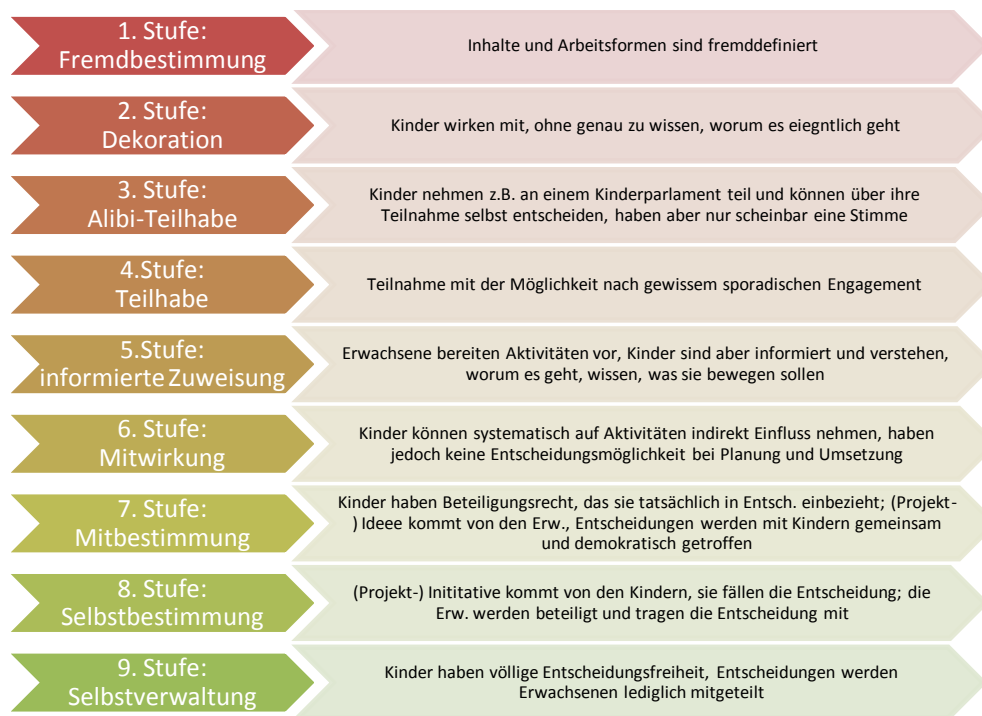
1. Stufe: Fremdbestimmung

Inhalte und Arbeitsformen sind fremddefiniert

2. Stufe: Dekoration

Kinder wirken mit, ohne genau zu wissen, worum es eiegntlich geht

3. Stufe: Alibi-Teilhabe

Kinder nehmen z.B. an einem Kinderparlament teil und können über ihre Teilnahme selbst entscheiden, haben aber nur scheinbar eine Stimme

4.Stufe: Teilhabe

Teilnahme mit der Möglichkeit nach gewissem sporadischen Engagement

5.Stufe: informierte Zuweisung

Erwachsene bereiten Aktivitäten vor, Kinder sind aber informiert und verstehen, worum es geht, wissen, was sie bewegen sollen

6. Stufe: Mitwirkung

Kinder können systematisch auf Aktivitäten indirekt Einfluss nehmen, haben jedoch keine Entscheidungsmöglichkeit bei Planung und Umsetzung

7. Stufe: Mitbestimmung

Kinder haben Beteiligungsrecht, das sie tatsächlich in Entsch. einbezieht; (Projekt-) Ideee kommt von den Erw., Entscheidungen werden mit Kindern gemeinsam und demokratisch getroffen

8. Stufe: Selbstbestimmung

(Projekt-) Inititative kommt von den Kindern, sie fällen die Entscheidung; die Erw. werden beteiligt und tragen die Entscheidung mit

9. Stufe: Selbstverwaltung

Kinder haben völlige Entscheidungsfreiheit, Entscheidungen werden Erwachsenen lediglich mitgeteilt